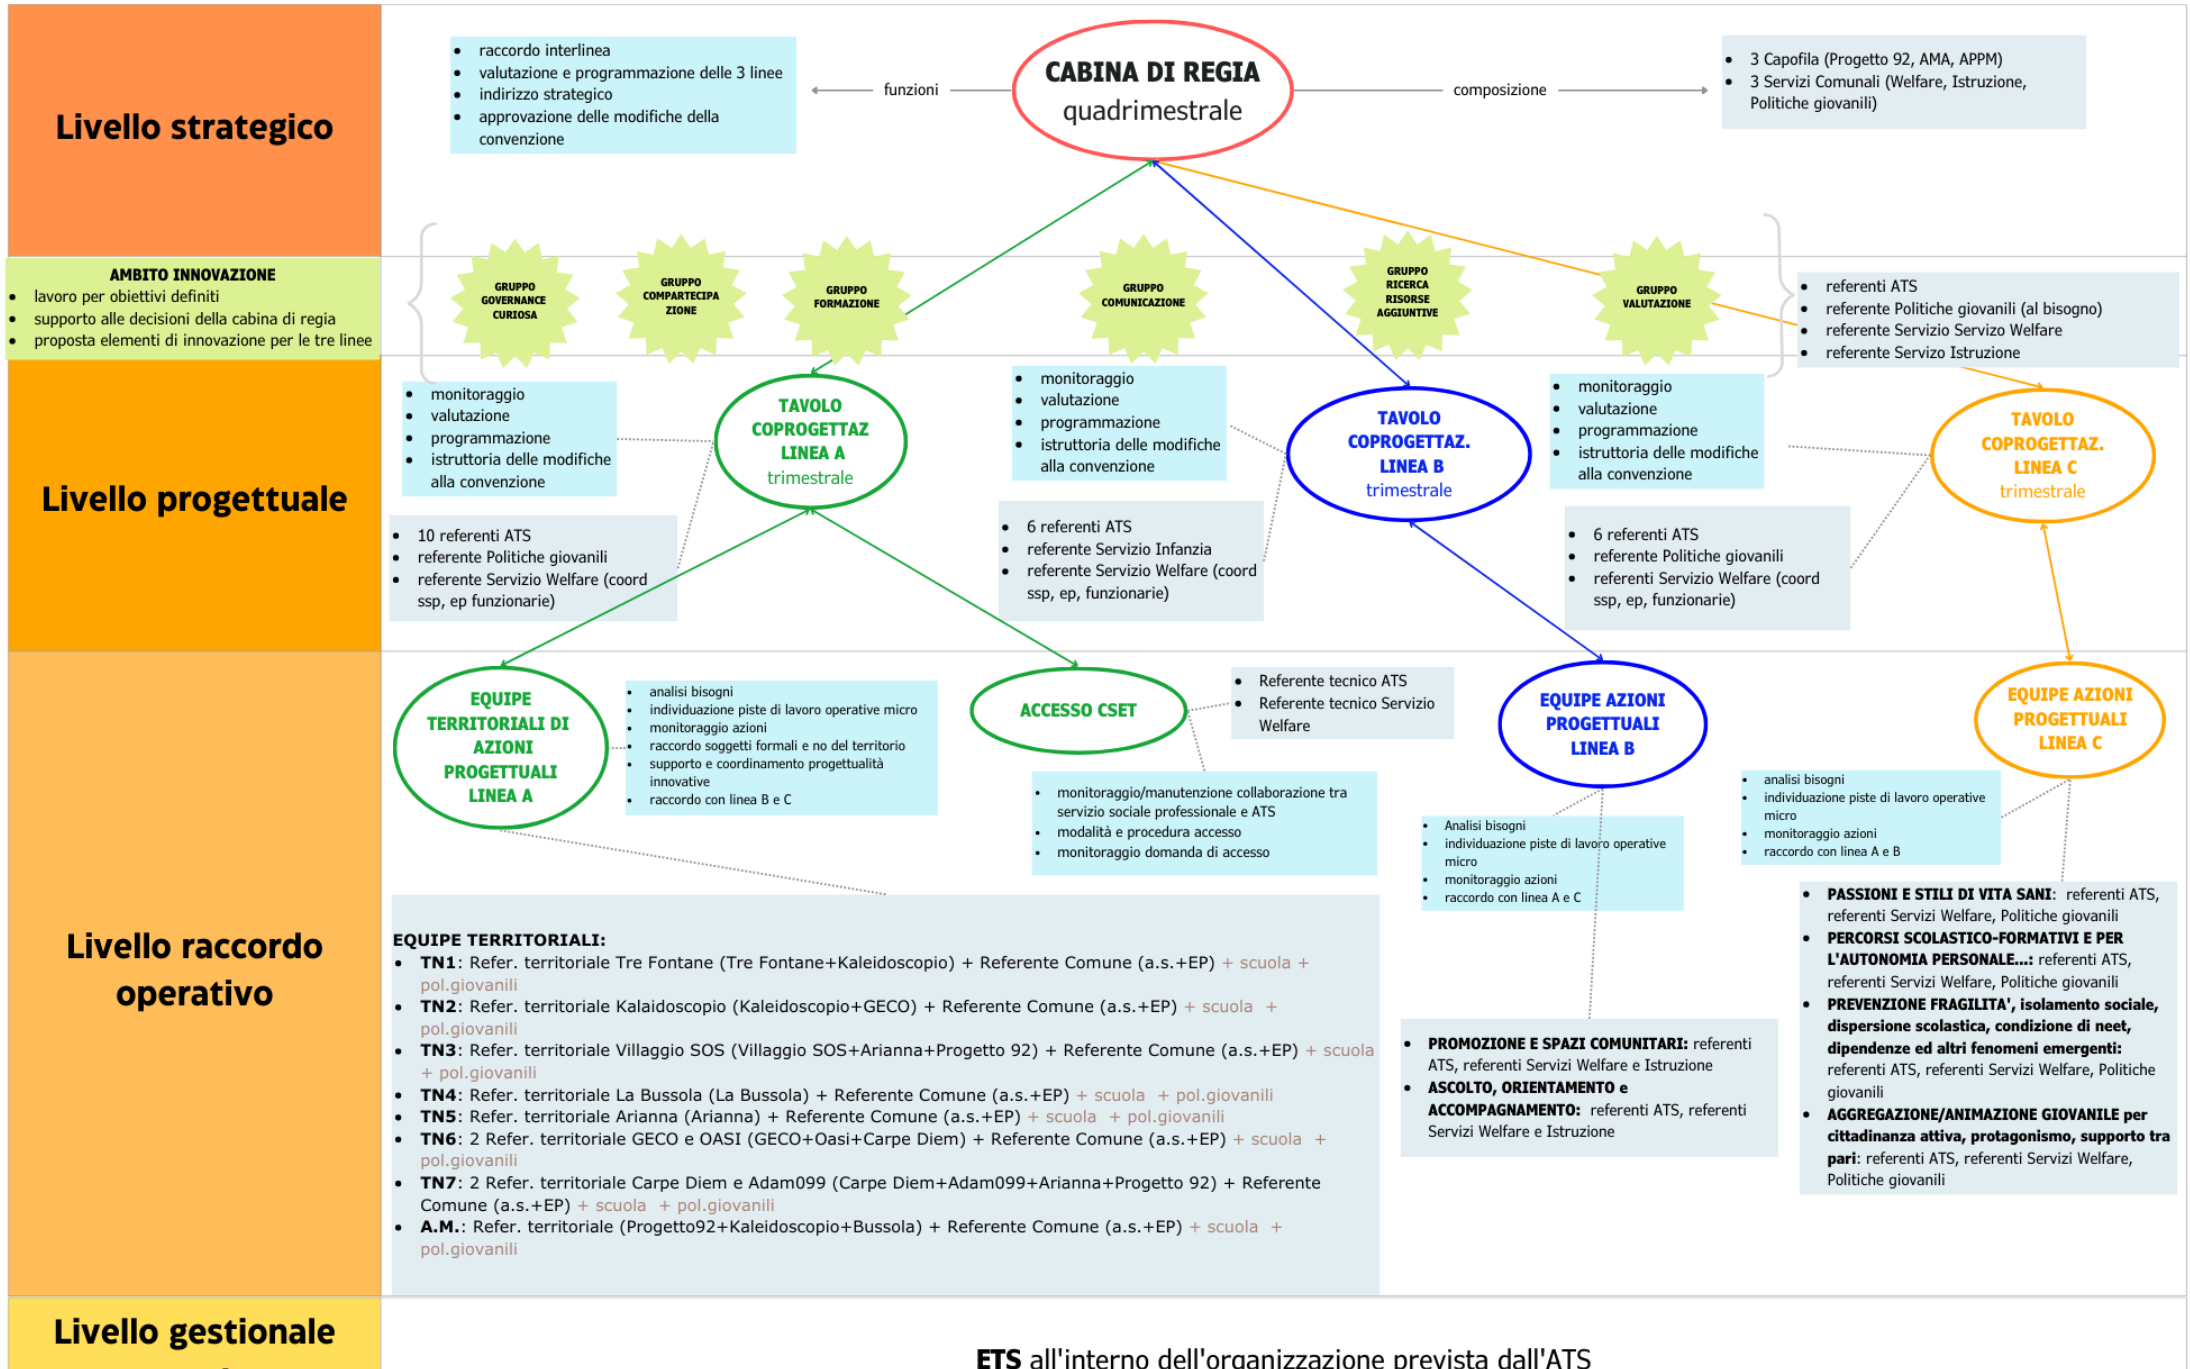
Livello strategico

- raccordo interlinea
- valutazione e programmazione delle 3 linee
- indirizzo strategico
- approvazione delle modifiche della convenzione

funzioni

CABINA DI REGIA
quadrimestrale

composizione

- 3 Capofila (Progetto 92, AMA, APPM)
- 3 Servizi Comunali (Welfare, Istruzione, Politiche giovanili)

AMBITO INNOVAZIONE
- lavoro per obiettivi definiti
- supporto alle decisioni della cabina di regia
- proposta elementi di innovazione per le tre linee

GRUPPO GOVERNANCE CURIOSA

GRUPPO COMPARTECIPAZIONE

GRUPPO FORMAZIONE

GRUPPO COMUNICAZIONE

GRUPPO RICERCA RISORSE AGGIUNTIVE

GRUPPO VALUTAZIONE

- referenti ATS
- referente Politiche giovanili (al bisogno)
- referente Servizio Servizo Welfare
- referente Servizo Istruzione

Livello progettuale

- monitoraggio
- valutazione
- programmazione
- istruttoria delle modifiche alla convenzione

TAVOLO COPROGETTAZ LINEA A
trimestrale

- monitoraggio
- valutazione
- programmazione
- istruttoria delle modifiche alla convenzione

TAVOLO COPROGETTAZ. LINEA B
trimestrale

- monitoraggio
- valutazione
- programmazione
- istruttoria delle modifiche alla convenzione

TAVOLO COPROGETTAZ. LINEA C
trimestrale

- 10 referenti ATS
- referente Politiche giovanili
- referente Servizio Welfare (coord ssp, ep funzionarie)

- 6 referenti ATS
- referente Servizio Infanzia
- referente Servizio Welfare (coord ssp, ep, funzionarie)

- 6 referenti ATS
- referente Politiche giovanili
- referenti Servizio Welfare (coord ssp, ep, funzionarie)

Livello raccordo operativo

EQUIPE TERRITORIALI DI AZIONI PROGETTUALI LINEA A

- analisi bisogni
- individuazione piste di lavoro operative micro
- monitoraggio azioni
- raccordo soggetti formali e no del territorio
- supporto e coordinamento progettualità innovative
- raccordo con linea B e C

ACCESSO CSET

- Referente tecnico ATS
- Referente tecnico Servizio Welfare

- monitoraggio/manutenzione collaborazione tra servizio sociale professionale e ATS
- modalità e procedura accesso
- monitoraggio domanda di accesso

EQUIPE AZIONI PROGETTUALI LINEA B

- Analisi bisogni
- individuazione piste di lavoro operative micro
- monitoraggio azioni
- raccordo con linea A e C

EQUIPE AZIONI PROGETTUALI LINEA C

- analisi bisogni
- individuazione piste di lavoro operative micro
- monitoraggio azioni
- raccordo con linea A e B

EQUIPE TERRITORIALI:
- TN1: Refer. territoriale Tre Fontane (Tre Fontane+Kaleidoscopio) + Referente Comune (a.s.+EP) + scuola + pol.giovanili
- TN2: Refer. territoriale Kalaidoscopio (Kaleidoscopio+GECO) + Referente Comune (a.s.+EP) + scuola + pol.giovanili
- TN3: Refer. territoriale Villaggio SOS (Villaggio SOS+Arianna+Progetto 92) + Referente Comune (a.s.+EP) + scuola + pol.giovanili
- TN4: Refer. territoriale La Bussola (La Bussola) + Referente Comune (a.s.+EP) + scuola + pol.giovanili
- TN5: Refer. territoriale Arianna (Arianna) + Referente Comune (a.s.+EP) + scuola + pol.giovanili
- TN6: 2 Refer. territoriale GECO e OASI (GECO+Oasi+Carpe Diem) + Referente Comune (a.s.+EP) + scuola + pol.giovanili
- TN7: 2 Refer. territoriale Carpe Diem e Adam099 (Carpe Diem+Adam099+Arianna+Progetto 92) + Referente Comune (a.s.+EP) + scuola + pol.giovanili
- A.M.: Refer. territoriale (Progetto92+Kaleidoscopio+Bussola) + Referente Comune (a.s.+EP) + scuola + pol.giovanili

- PROMOZIONE E SPAZI COMUNITARI: referenti ATS, referenti Servizi Welfare e Istruzione
- ASCOLTO, ORIENTAMENTO e ACCOMPAGNAMENTO: referenti ATS, referenti Servizi Welfare e Istruzione

- PASSIONI E STILI DI VITA SANI: referenti ATS, referenti Servizi Welfare, Politiche giovanili
- PERCORSI SCOLASTICO-FORMATIVI E PER L'AUTONOMIA PERSONALE...: referenti ATS, referenti Servizi Welfare, Politiche giovanili
- PREVENZIONE FRAGILITA', isolamento sociale, dispersione scolastica, condizione di neet, dipendenze ed altri fenomeni emergenti: referenti ATS, referenti Servizi Welfare, Politiche giovanili
- AGGREGAZIONE/ANIMAZIONE GIOVANILE per cittadinanza attiva, protagonismo, supporto tra pari: referenti ATS, referenti Servizi Welfare, Politiche giovanili

Livello gestionale

ETS all'interno dell'organizzazione prevista dall'ATS